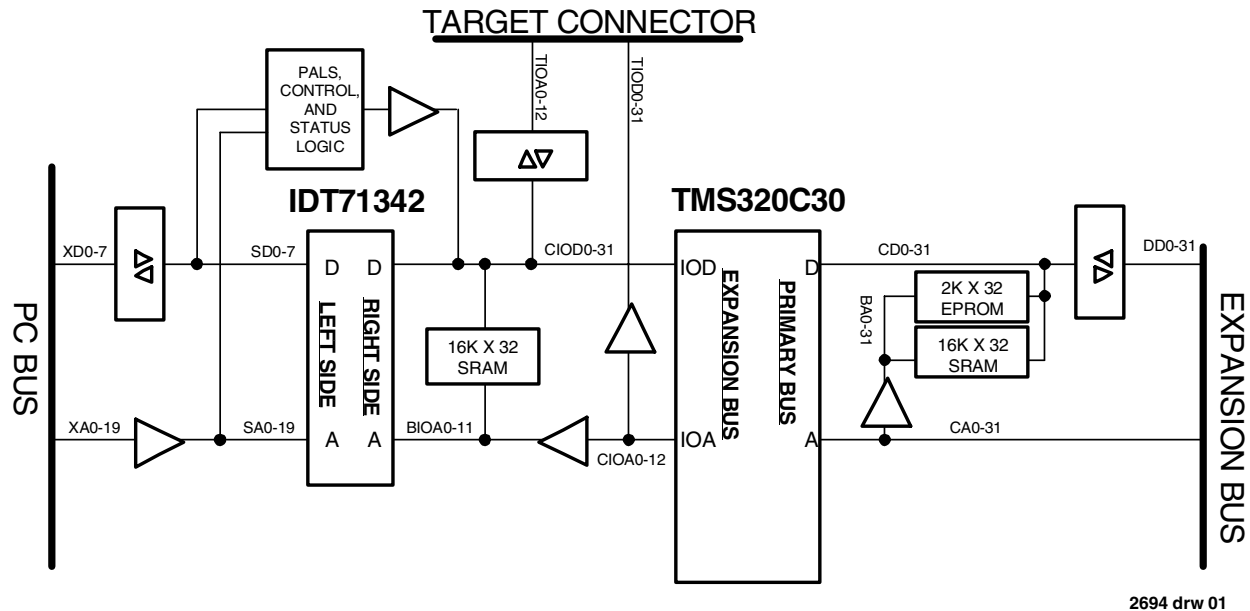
TARGET CONNECTOR

PALS, CONTROL, AND STATUS LOGIC

TIOA0-12

TIOD0-31

IDT71342

TMS320C30

XD0-7

SD0-7

D D

LEFT SIDE

RIGHT SIDE

A A

CIOD0-31

16K X 32 SRAM

IOD

EXPANSION BUS

PRIMARY BUS

D

CD0-31

DD0-31

2K X 32 EPROM

16K X 32 SRAM

BA0-31

PC BUS

XA0-19

SA0-19

BIOA0-11

CIOA0-12

IOA

A

CA0-31

EXPANSION BUS

2694 drw 01